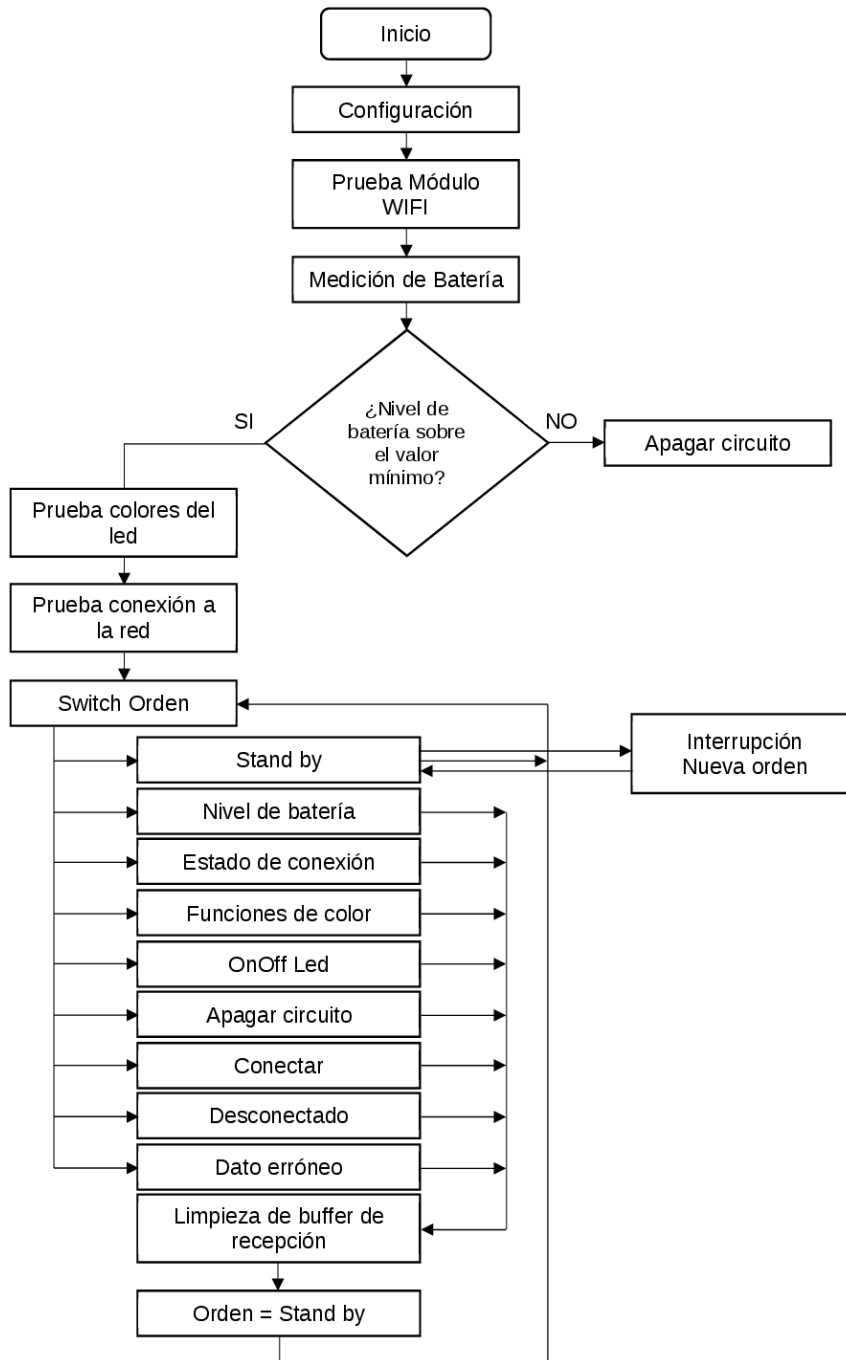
Inicio

Configuración

Prueba Módulo WIFI

Medición de Batería

¿Nivel de batería sobre el valor mínimo?

SI

NO

Apagar circuito

Prueba colores del led

Prueba conexión a la red

Switch Orden

Stand by

Interrupción Nueva orden

Nivel de batería

Estado de conexión

Funciones de color

OnOff Led

Apagar circuito

Conectar

Desconectado

Dato erróneo

Limpieza de buffer de recepción

Orden = Stand by